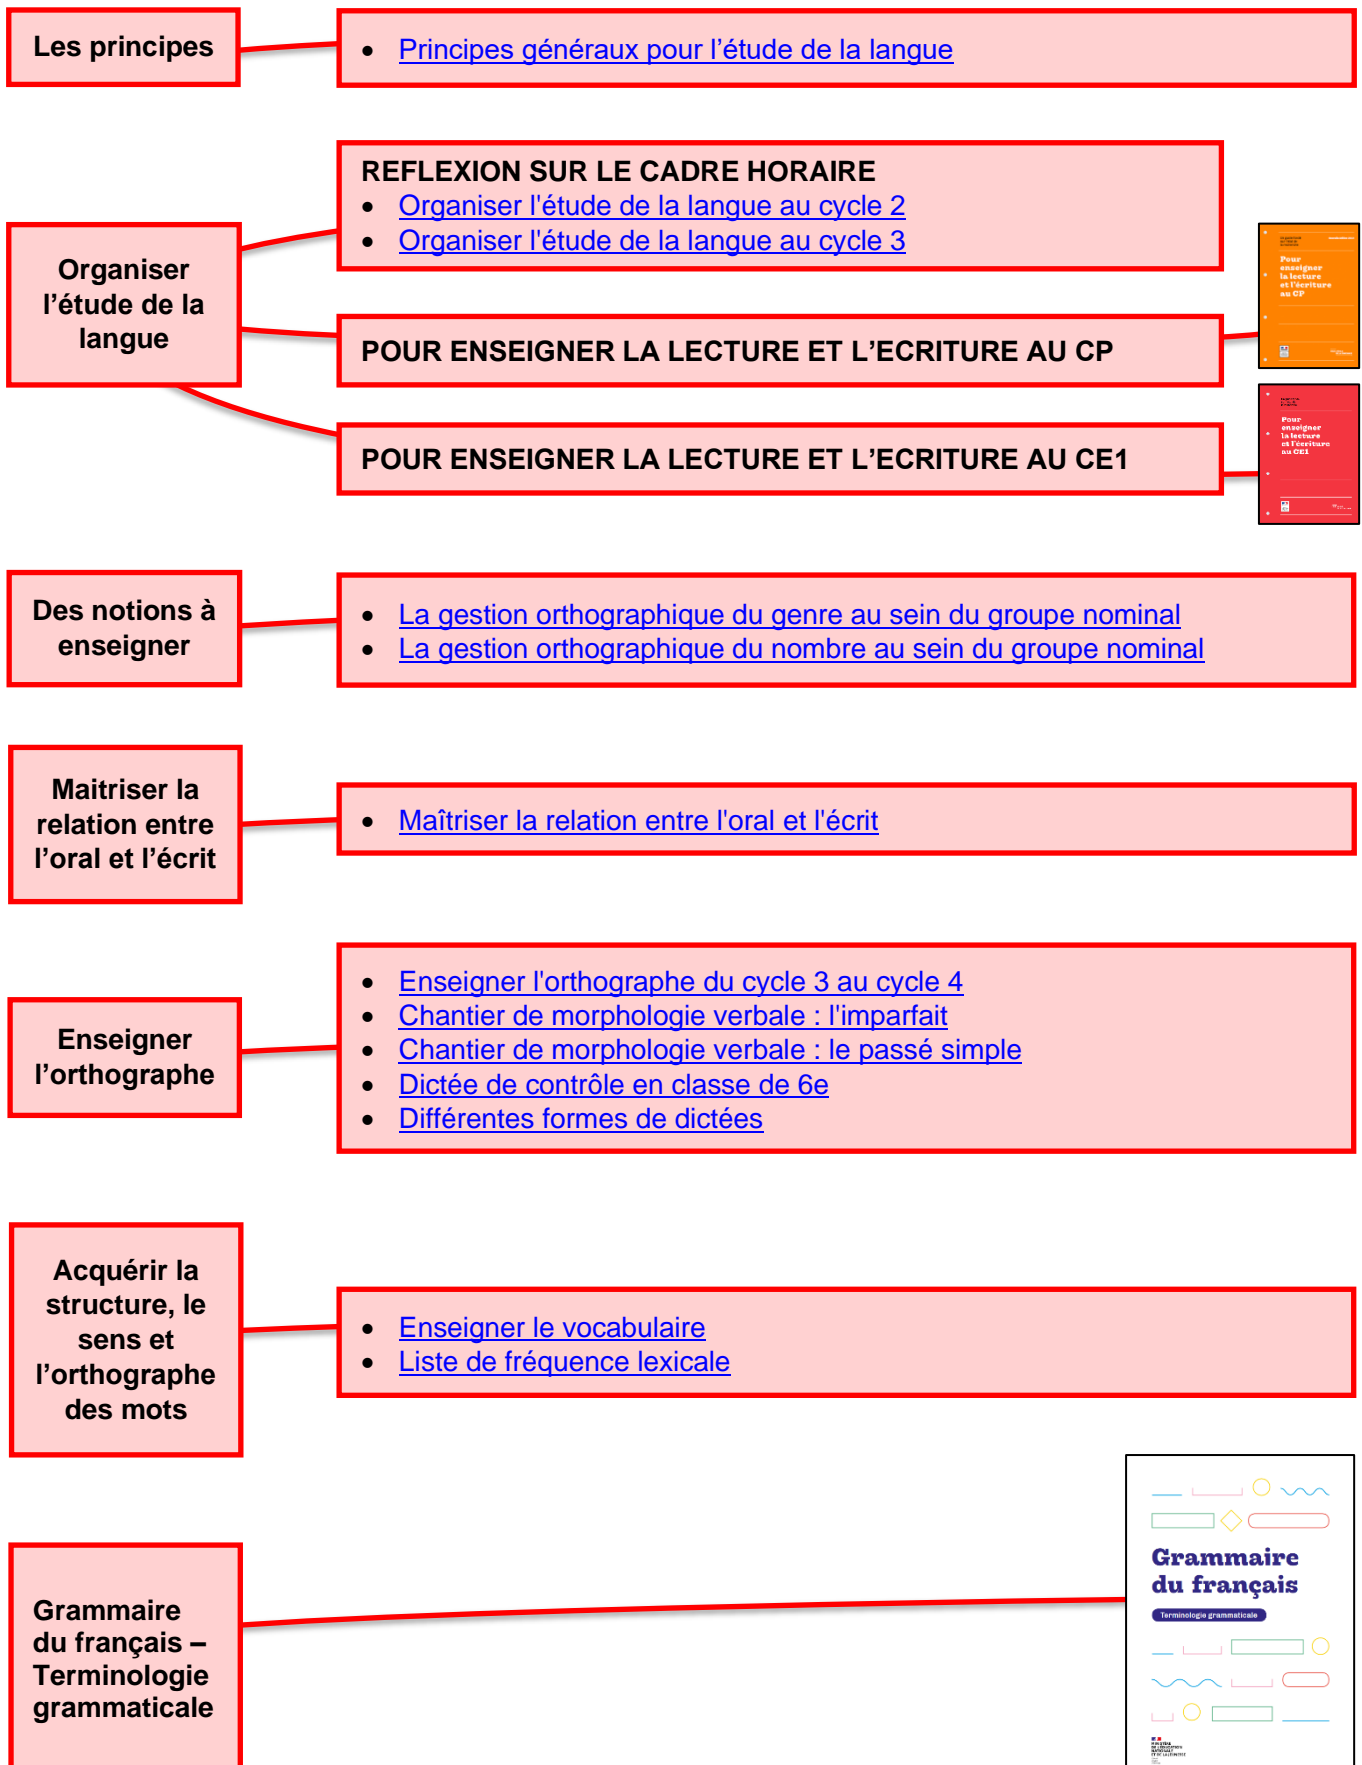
Les principes

- Principes généraux pour l'étude de la langue

Organiser l'étude de la langue

REFLEXION SUR LE CADRE HORAIRE
- Organiser l'étude de la langue au cycle 2
- Organiser l'étude de la langue au cycle 3

POUR ENSEIGNER LA LECTURE ET L'ECRITURE AU CP

Pour enseigner la lecture et l'écriture au CP

POUR ENSEIGNER LA LECTURE ET L'ECRITURE AU CE1

Pour enseigner la lecture et l'écriture au CE1

Des notions à enseigner

- La gestion orthographique du genre au sein du groupe nominal
- La gestion orthographique du nombre au sein du groupe nominal

Maitriser la relation entre l'oral et l'écrit

- Maîtriser la relation entre l'oral et l'écrit

Enseigner l'orthographe

- Enseigner l'orthographe du cycle 3 au cycle 4
- Chantier de morphologie verbale : l'imparfait
- Chantier de morphologie verbale : le passé simple
- Dictée de contrôle en classe de 6e
- Différentes formes de dictées

Acquérir la structure, le sens et l'orthographe des mots

- Enseigner le vocabulaire
- Liste de fréquence lexicale

Grammaire du français – Terminologie grammaticale

Grammaire du français
Terminologie grammaticale